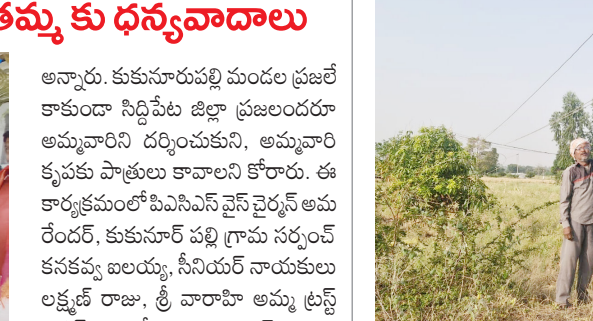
తమ్మ కు ధన్యవాదాలు

అన్నారు. కుకునూరుపల్లి మండల ప్రజలే కాకుండా సిద్దిపేట జిల్లా ప్రజలందరూ అమ్మవారిని దర్శించుకుని, అమ్మవారి కృపకు పాత్రులు కావాలని కోరారు. ఈ కార్యక్రమంలో పిఎసిఎస్ వైస్ చైర్మన్ అమరేందర్, కుకునూర్ పల్లి గ్రామ సర్పంచ్ కనకవ్వ ఐలయ్య, సీనియర్ నాయకులు లక్ష్మణ్ రాజు, శ్రీ వారాహి అమ్మ ట్రస్ట్